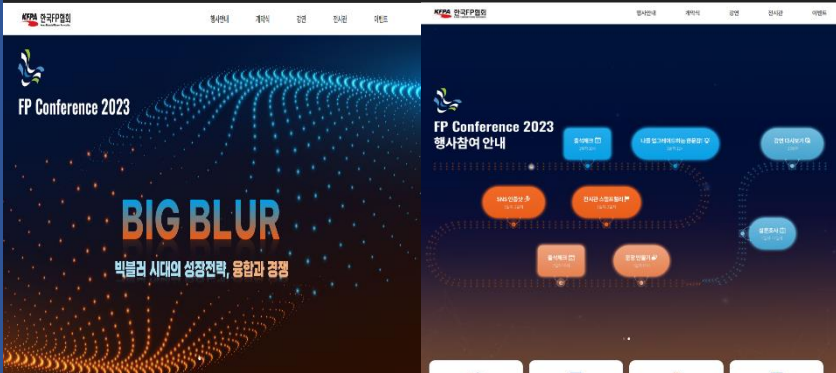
KFPA 한국FP협회

행사안내 개막식 강연 전시관 이벤트

FP Conference 2023

BIG BLUR

빅블러 시대의 성장전략, 융합과 경쟁

KFPA 한국FP협회

행사안내 개막식 강연 전시관 이벤트

FP Conference 2023
행사참여 안내

출석체크 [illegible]

나를 알고 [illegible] 관람 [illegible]

강연 다시보기 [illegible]

SNS 인증샷 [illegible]

전시관 스탬프투어 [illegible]

설문조사 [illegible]

출석체크 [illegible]

강연 만들기 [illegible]